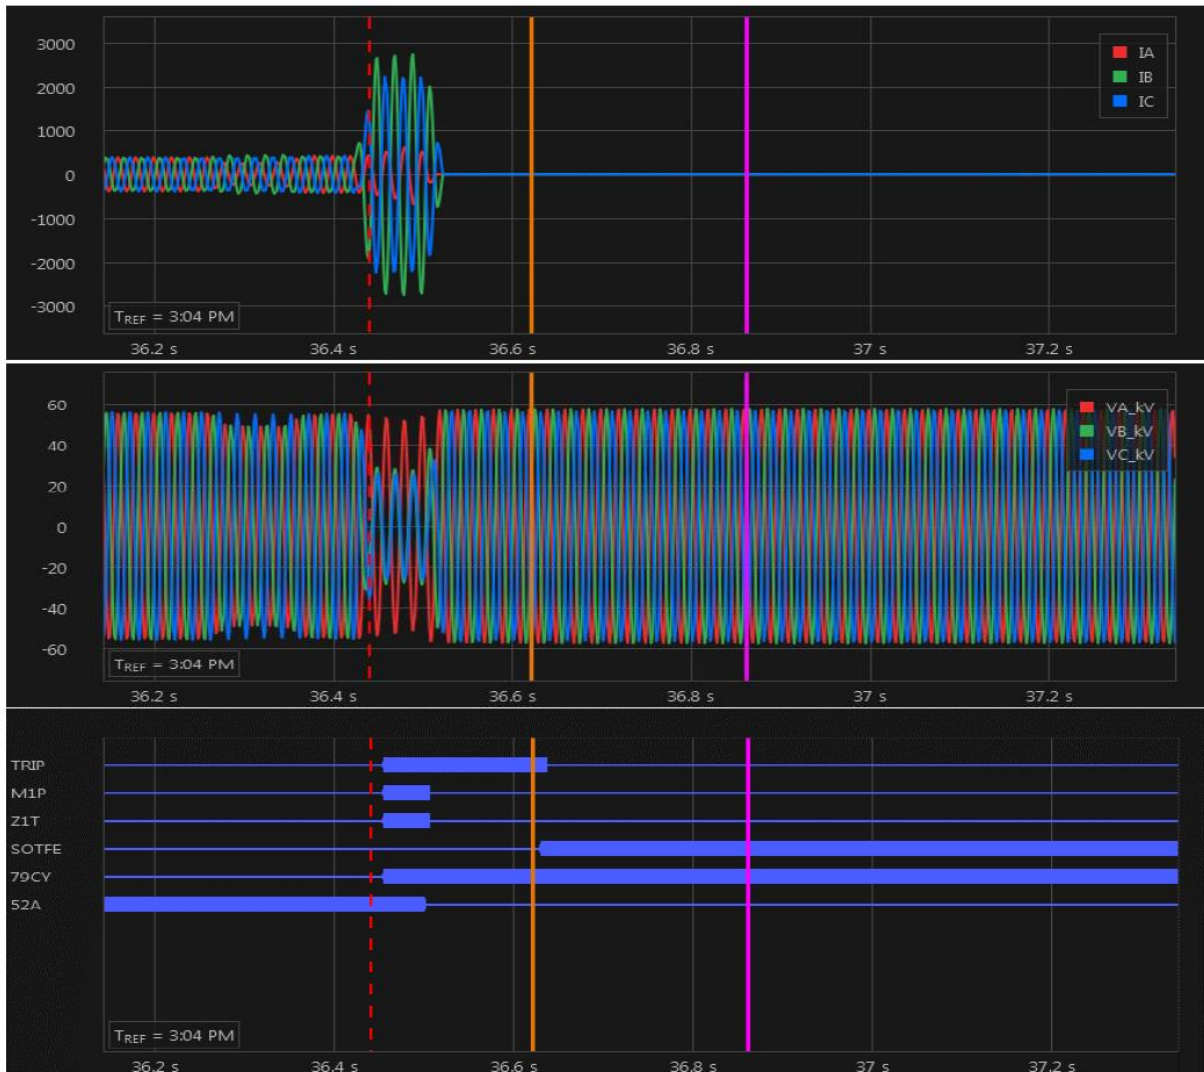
3000
2000
1000
0
-1000
-2000
-3000

IA
IB
IC

$T_{REF}$ = 3:04 PM

36.2 s
36.4 s
36.6 s
36.8 s
37 s
37.2 s

60
40
20
0
-20
-40
-60

VA_kV
VB_kV
VC_kV

$T_{REF}$ = 3:04 PM

36.2 s
36.4 s
36.6 s
36.8 s
37 s
37.2 s

TRIP
M1P
Z1T
SOTFE
79CY
52A

$T_{REF}$ = 3:04 PM

36.2 s
36.4 s
36.6 s
36.8 s
37 s
37.2 s